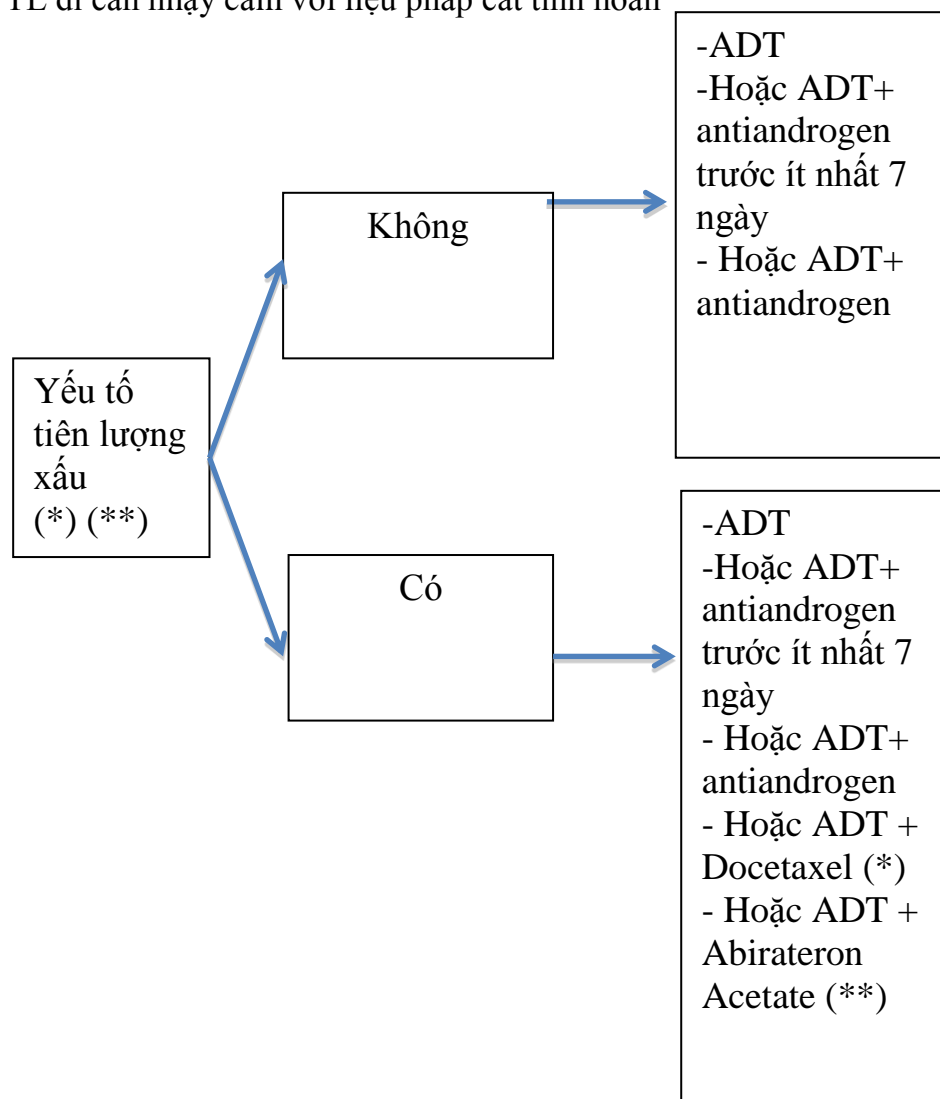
TL di căn nhạy cảm với liệu pháp cắt tinh hoàn

Yếu tố tiên lượng xấu (*) (**)

Không

-ADT
-Hoặc ADT+ antiandrogen trước ít nhất 7 ngày
- Hoặc ADT+ antiandrogen

Có

-ADT
-Hoặc ADT+ antiandrogen trước ít nhất 7 ngày
- Hoặc ADT+ antiandrogen
- Hoặc ADT + Docetaxel (*)
- Hoặc ADT + Abirateron Acetate (**)